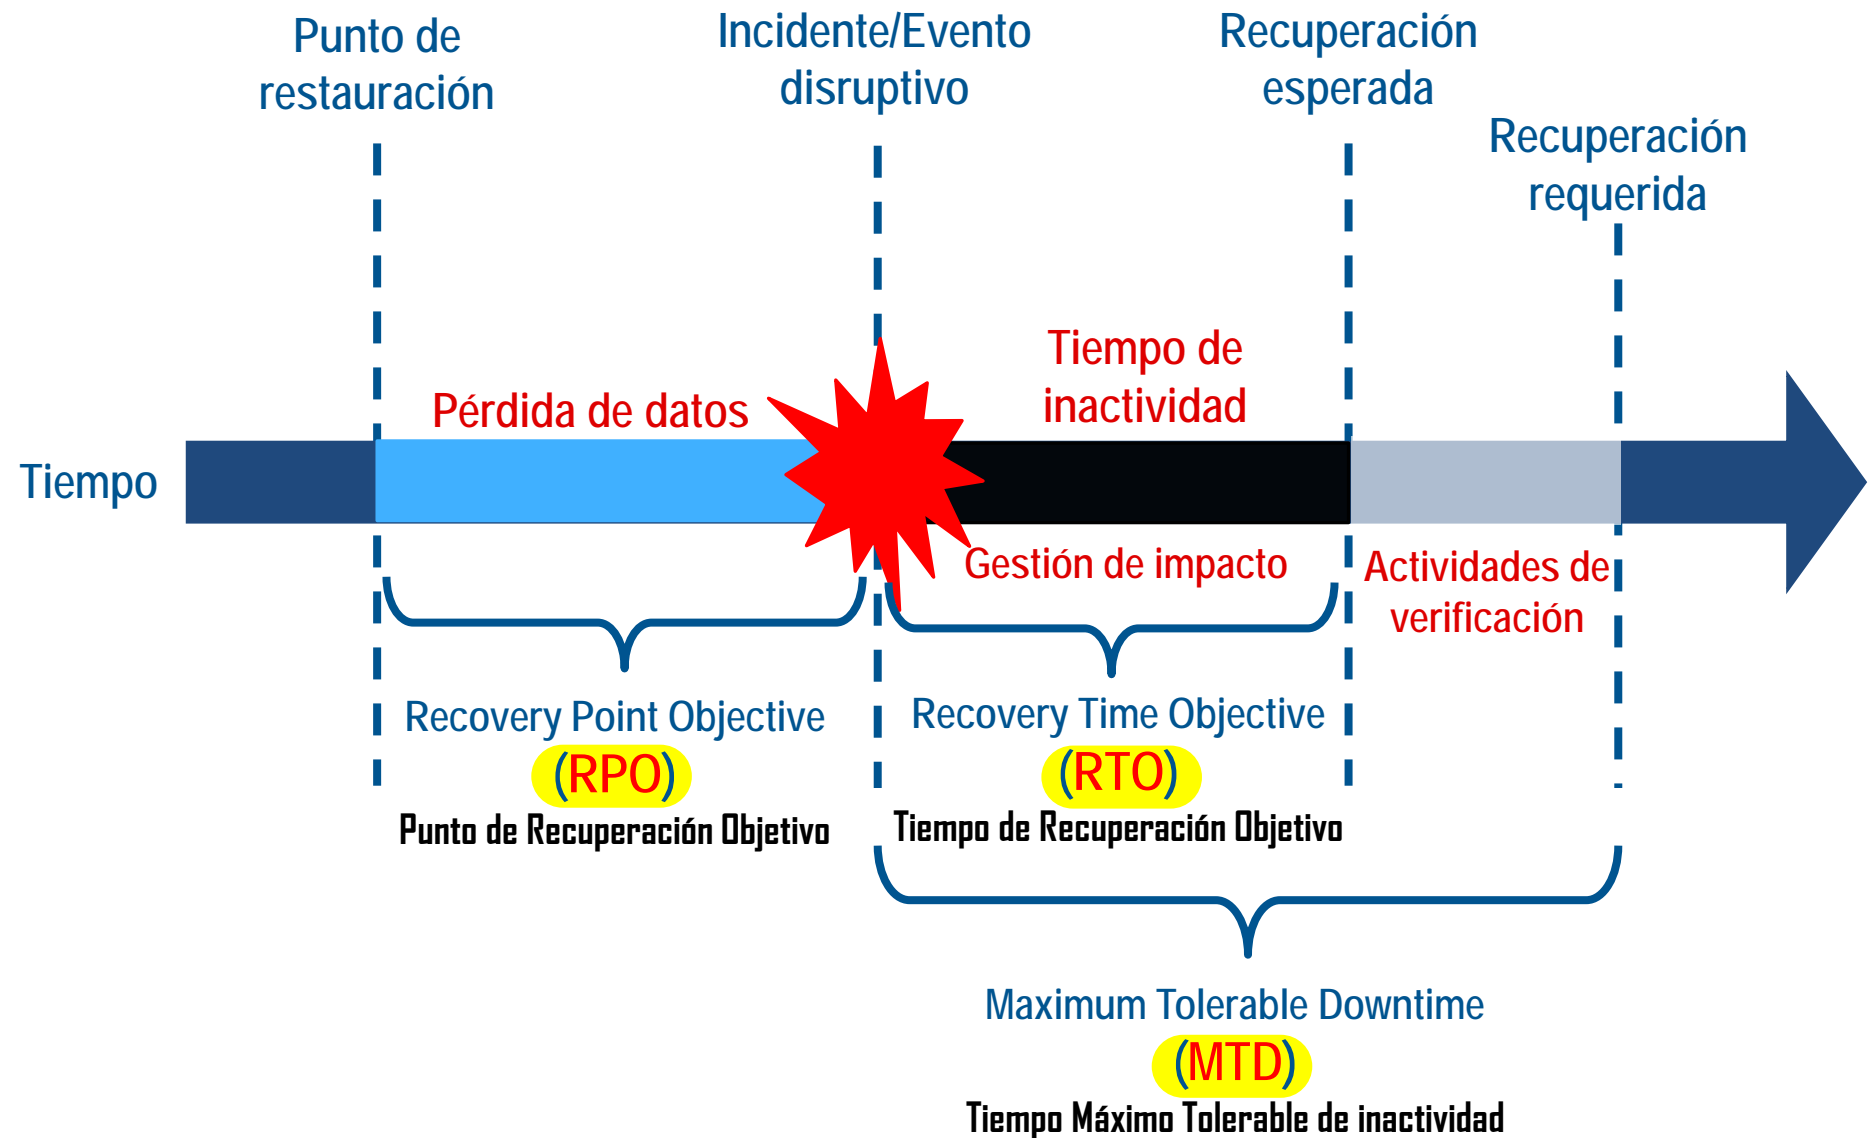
Punto de restauración

Incidente/Evento disruptivo

Recuperación esperada

Recuperación requerida

Tiempo de inactividad

Pérdida de datos

Tiempo

Gestión de impacto

Actividades de verificación

Recovery Point Objective
(RPO)
Punto de Recuperación Objetivo

Recovery Time Objective
(RTO)
Tiempo de Recuperación Objetivo

Maximum Tolerable Downtime
(MTD)
Tiempo Máximo Tolerable de inactividad